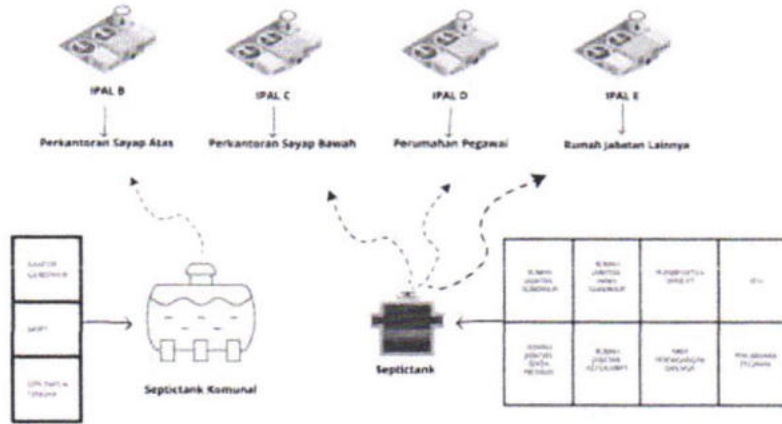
IPAL B

Perkantoran Sayap Atas

IPAL C

Perkantoran Sayap Bawah

IPAL D

Perumahan Pegawai

IPAL E

Rumah Jabetan Lainnya

KANTOR GUBERNUR

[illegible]

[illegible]

Septictank Komunal

Septictank

RUMAH JABATAN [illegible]

RUMAH JABATAN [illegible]

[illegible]

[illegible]

RUMAH JABATAN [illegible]

RUMAH JABATAN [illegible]

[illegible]

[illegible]